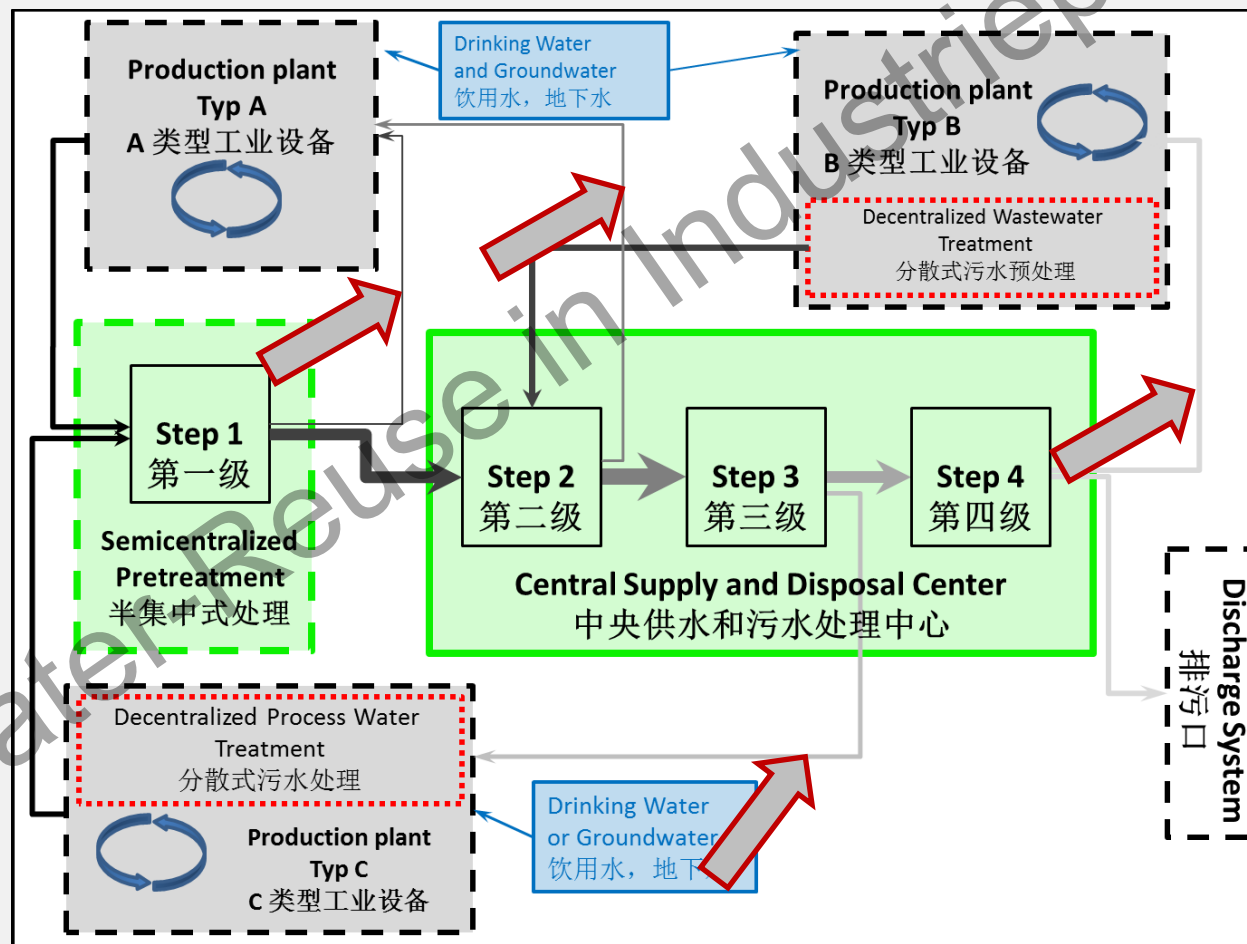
Production plant
Typ A
A 类型工业设备

Drinking Water and Groundwater
饮用水，地下水

Production plant
Typ B
B 类型工业设备

Decentralized Wastewater Treatment
分散式污水预处理

Step 1
第一级

Semicentralized Pretreatment
半集中式处理

Step 2
第二级

Step 3
第三级

Step 4
第四级

Central Supply and Disposal Center
中央供水和污水处理中心

Discharge System
排污口

Decentralized Process Water Treatment
分散式污水处理

Production plant
Typ C
C 类型工业设备

Drinking Water or Groundwater
饮用水，地下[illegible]

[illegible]ater-Reuse in Industrie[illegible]